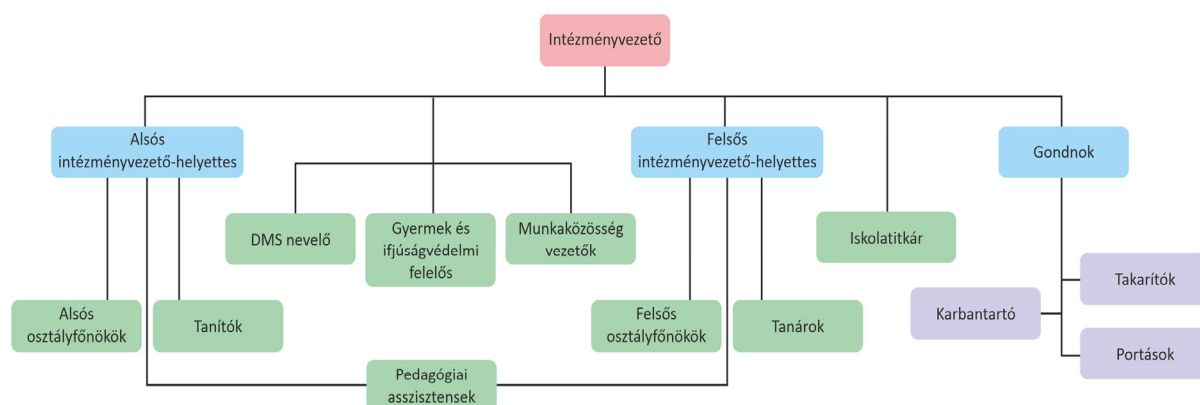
Intézményvezető

Alsós intézményvezető-helyettes

Felsős intézményvezető-helyettes

Gondnok

DMS nevelő

Gyermek és ifjúságvédelmi felelős

Munkaközösség vezetők

Iskolatitkár

Alsós osztályfőnökök

Tanítók

Felsős osztályfőnökök

Tanárok

Takarítók

Karbantartó

Portások

Pedagógiai asszisztensek